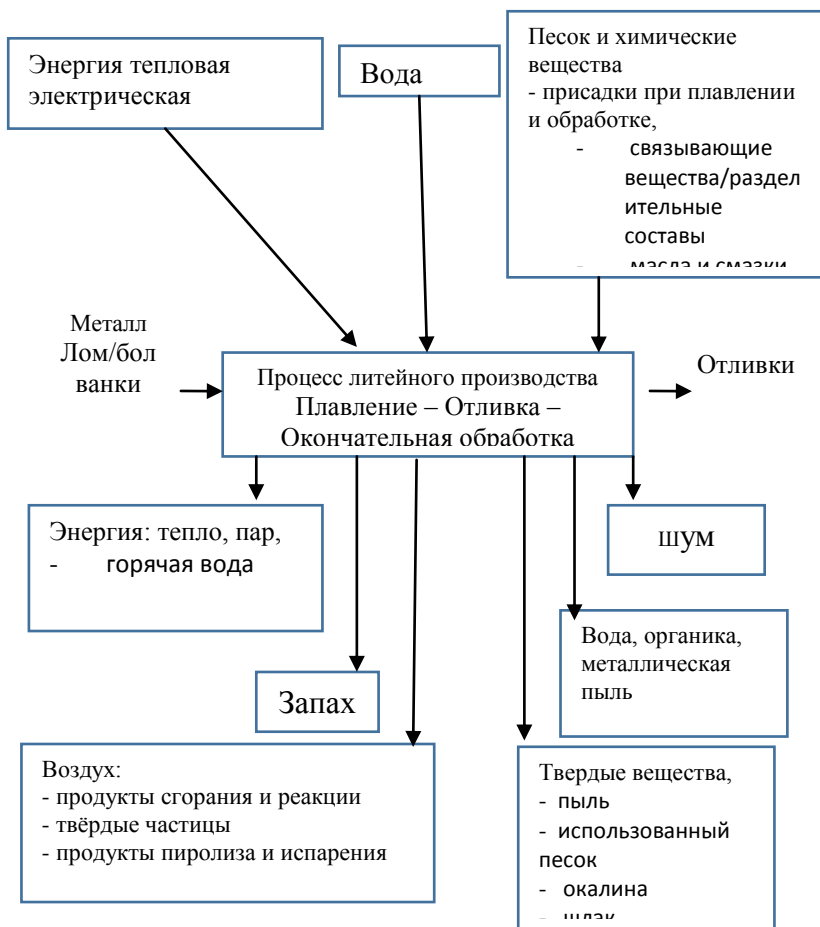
Энергия тепловая электрическая

Вода

Песок и химические вещества
- присадки при плавлении и обработке,
- связывающие вещества/разделительные составы
- масла и смазки

Металл Лом/болванки

Процесс литейного производства
Плавление – Отливка – Окончательная обработка

Отливки

Энергия: тепло, пар,
- горячая вода

шум

Вода, органика, металлическая пыль

Запах

Воздух:
- продукты сгорания и реакции
- твёрдые частицы
- продукты пиролиза и испарения

Твердые вещества,
- пыль
- использованный песок
- окалина
- шлак